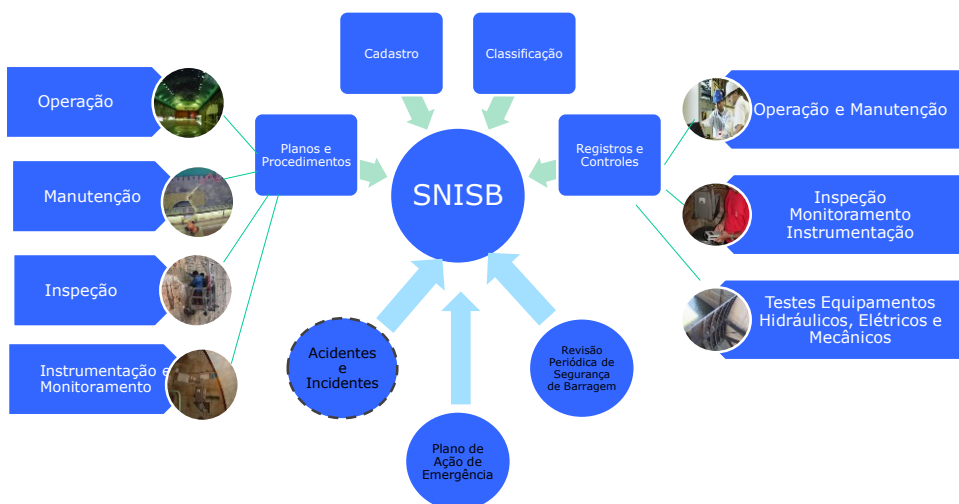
Cadastro

Classificação

Operação

Manutenção

Inspeção

Instrumentação e Monitoramento

Planos e Procedimentos

SNISB

Registros e Controles

Operação e Manutenção

Inspeção Monitoramento Instrumentação

Testes Equipamentos Hidráulicos, Elétricos e Mecânicos

Acidentes e Incidentes

Revisão Periódica de Segurança de Barragem

Plano de Ação de Emergência